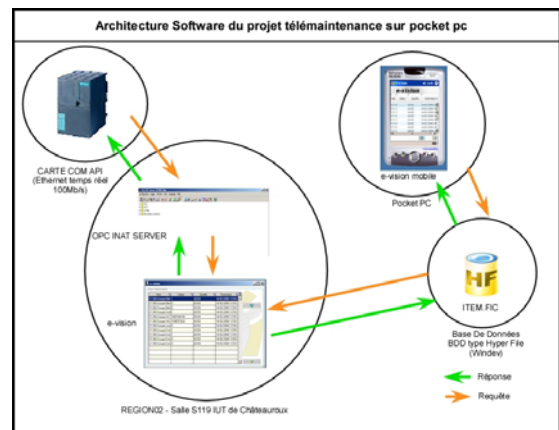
Architecture Software du projet télémaintenance sur pocket pc

CARTE COM API
(Ethernet temps réel
100Mb/s)

OPC INAT SERVER

e-vision

e-vision

e-vision mobile

Pocket PC

HF

ITEM.FIC

Base De Données
BDD type Hyper File
(Windev)

Réponse

Requête

REGION02 - Salle S119 IUT de Châteauroux